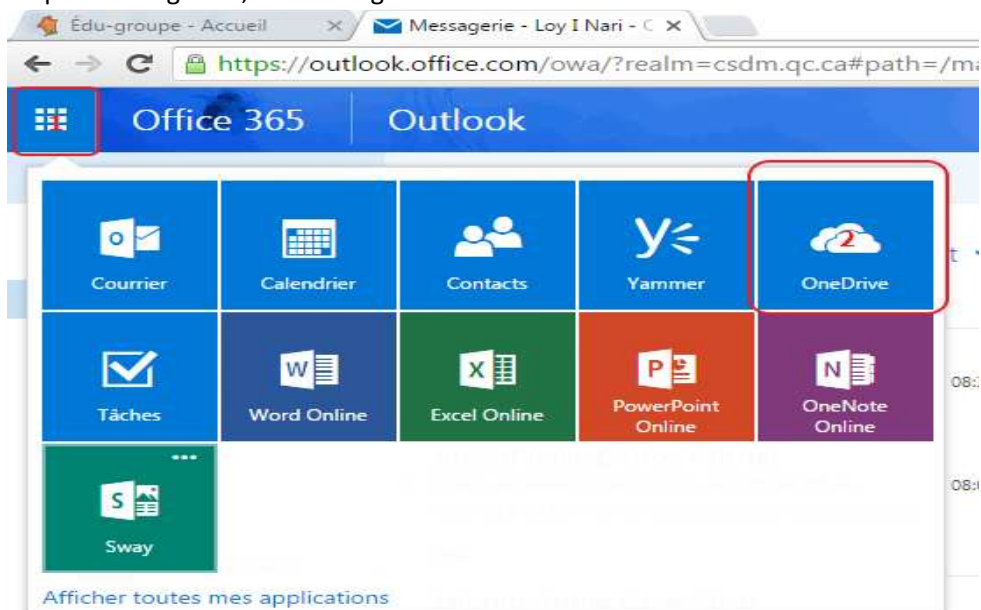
Édu-groupe - Accueil
Messagerie - Loy I Nari - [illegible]
https://outlook.office.com/owa/?realm=csdm.qc.ca#path=/ma

Office 365
Outlook

Courrier
Calendrier
Contacts
Yammer
2
OneDrive
Tâches
Word Online
Excel Online
PowerPoint Online
OneNote Online
Sway

Afficher toutes mes applications

08:
08: